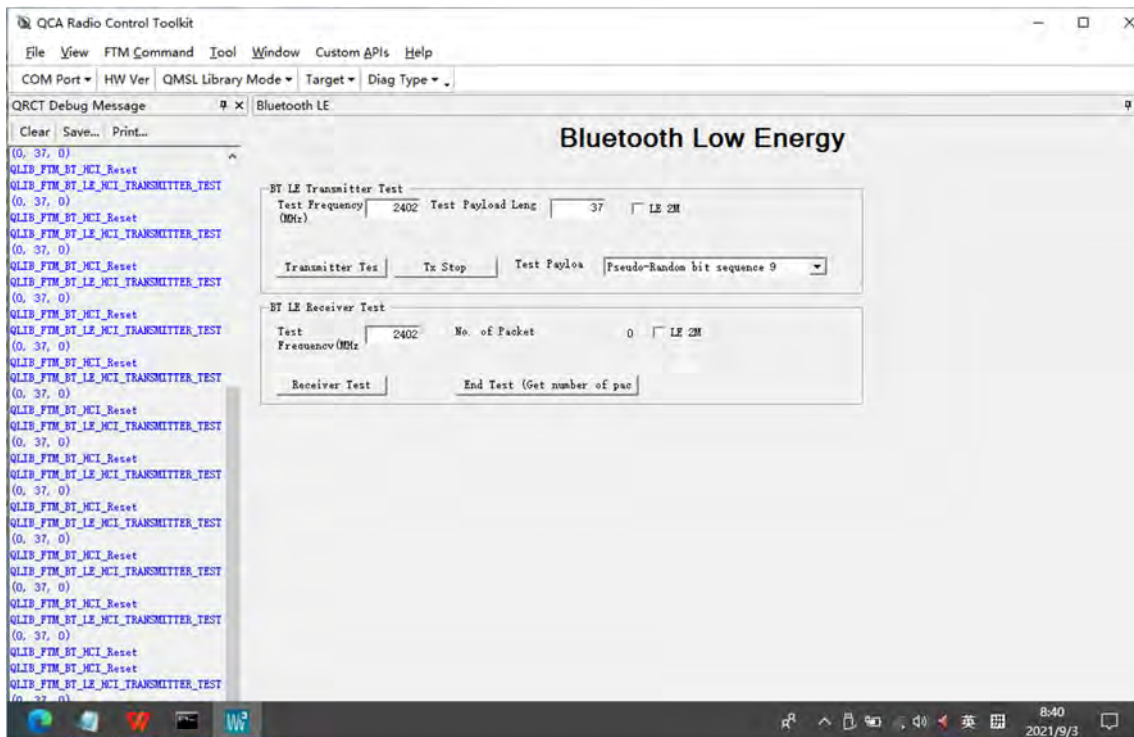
QCA Radio Control Toolkit

File View FTM Command Tool Window Custom APIs Help

COM Port ▾ HW Ver QMSL Library Mode ▾ Target ▾ Diag Type ▾

QRCT Debug Message

Clear Save... Print...

(0, 37, 0)
QLIB_FTM_BT_HCI_Reset
QLIB_FTM_BT_LE_HCI_TRANSMITTER_TEST
(0, 37, 0)
QLIB_FTM_BT_HCI_Reset
QLIB_FTM_BT_LE_HCI_TRANSMITTER_TEST
(0, 37, 0)
QLIB_FTM_BT_HCI_Reset
QLIB_FTM_BT_LE_HCI_TRANSMITTER_TEST
(0, 37, 0)
QLIB_FTM_BT_HCI_Reset
QLIB_FTM_BT_LE_HCI_TRANSMITTER_TEST
(0, 37, 0)
QLIB_FTM_BT_HCI_Reset
QLIB_FTM_BT_LE_HCI_TRANSMITTER_TEST
(0, 37, 0)
QLIB_FTM_BT_HCI_Reset
QLIB_FTM_BT_LE_HCI_TRANSMITTER_TEST
(0, 37, 0)
QLIB_FTM_BT_HCI_Reset
QLIB_FTM_BT_LE_HCI_TRANSMITTER_TEST
(0, 37, 0)
QLIB_FTM_BT_HCI_Reset
QLIB_FTM_BT_LE_HCI_TRANSMITTER_TEST
(0, 37, 0)
QLIB_FTM_BT_HCI_Reset
QLIB_FTM_BT_LE_HCI_TRANSMITTER_TEST
(0, 37, 0)
QLIB_FTM_BT_HCI_Reset
QLIB_FTM_BT_HCI_Reset
QLIB_FTM_BT_LE_HCI_TRANSMITTER_TEST
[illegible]

Bluetooth LE

Bluetooth Low Energy

BT LE Transmitter Test
Test Frequency (MHz) 2402 Test Payload Leng 37 LE 2M
Transmitter Tes Tx Stop Test Payloa Pseudo-Random bit sequence 9

BT LE Receiver Test
Test Frequency (MHz 2402 No. of Packet 0 LE 2M
Receiver Test End Test (Get number of pac

英 8:40 2021/9/3